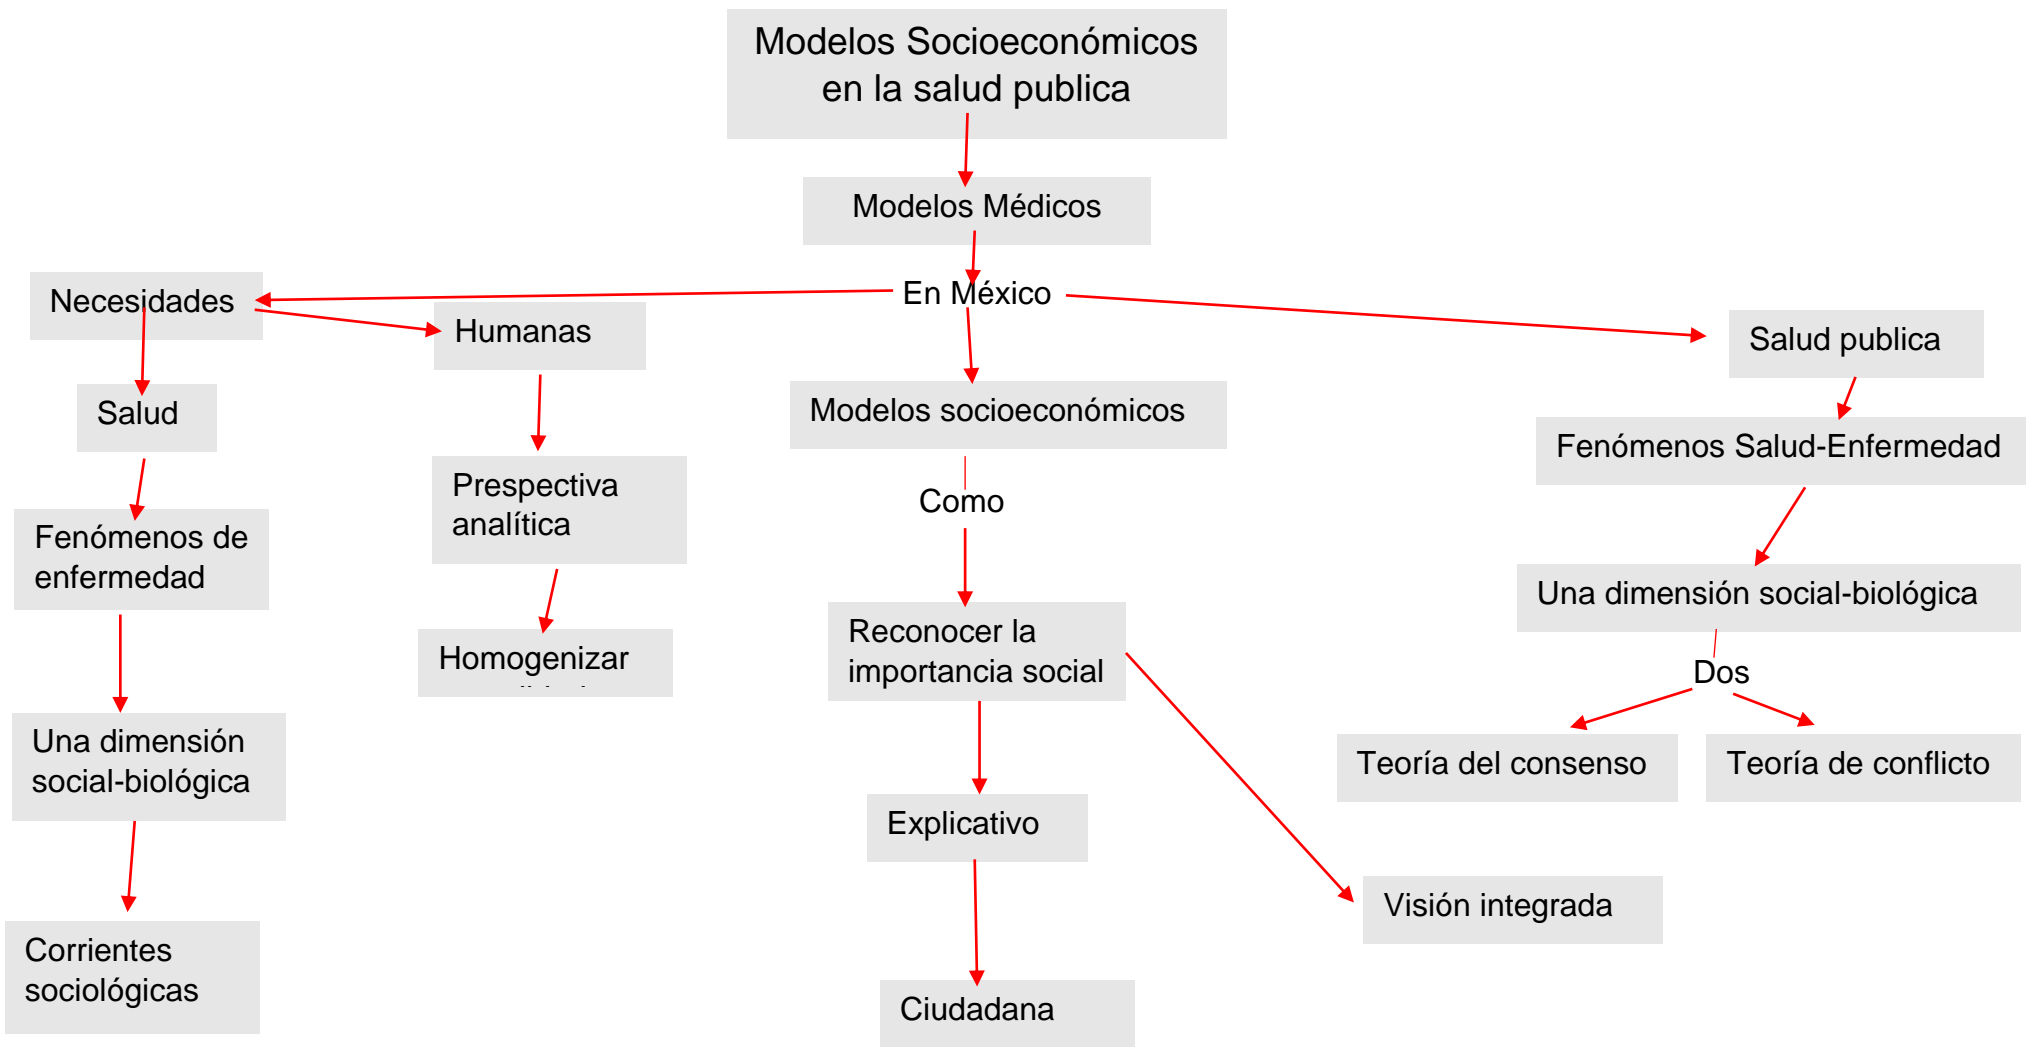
Modelos Socioeconómicos en la salud publica

Modelos Médicos

En México

Necesidades

Humanas

Salud publica

Salud

Prespectiva analítica

Modelos socioeconómicos

Fenómenos Salud-Enfermedad

Fenómenos de enfermedad

Homogenizar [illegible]

Como

Reconocer la importancia social

Una dimensión social-biológica

Dos

Una dimensión social-biológica

Teoría del consenso

Teoría de conflicto

Explicativo

Visión integrada

Corrientes sociológicas

Ciudadana